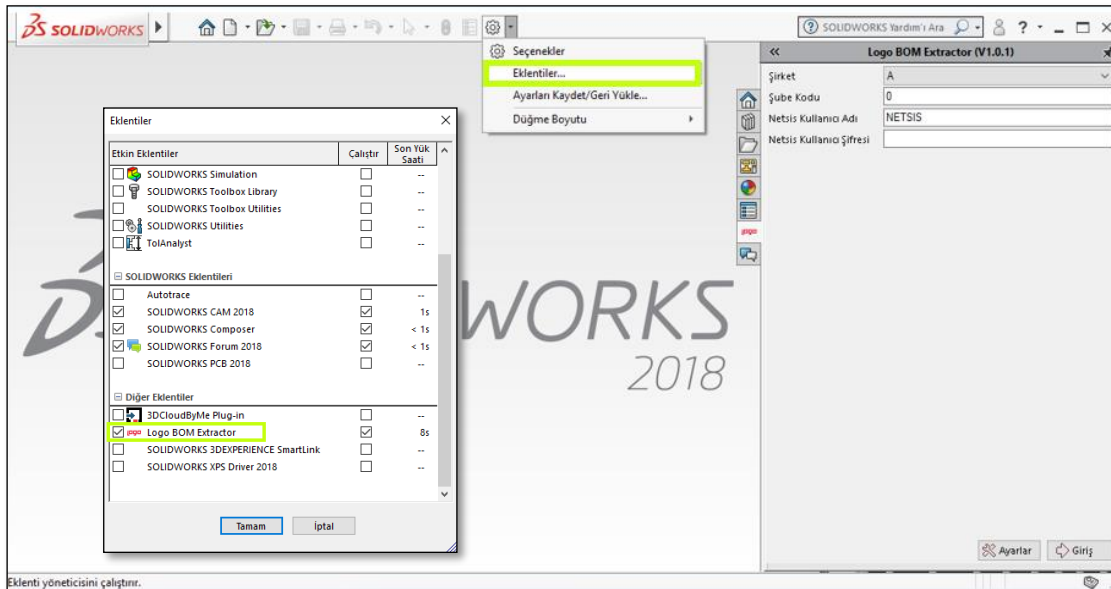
SOLIDWORKS

SOLIDWORKS Yardım'ı Ara

Seçenekler
Eklentiler...
Ayarları Kaydet/Geri Yükle...
Düğme Boyutu

Logo BOM Extractor (V1.0.1)

| Şirket | A |
|---|---|
| Şube Kodu | 0 |
| Netsis Kullanıcı Adı | NETSIS |
| Netsis Kullanıcı Şifresi | |

Eklentiler

| Etkin Eklentiler | Çalıştır | Son Yük Saati |
|---|---|---|
| SOLIDWORKS Simulation | | -- |
| SOLIDWORKS Toolbox Library | | -- |
| SOLIDWORKS Toolbox Utilities | | -- |
| SOLIDWORKS Utilities | | -- |
| TolAnalyst | | -- |
| SOLIDWORKS Eklentileri | | |
| Autotrace | | -- |
| SOLIDWORKS CAM 2018 | ☑ | 1s |
| SOLIDWORKS Composer | ☑ | < 1s |
| SOLIDWORKS Forum 2018 | ☑ | < 1s |
| SOLIDWORKS PCB 2018 | | -- |
| Diğer Eklentiler | | |
| 3DCloudByMe Plug-in | | -- |
| Logo BOM Extractor | ☑ | 8s |
| SOLIDWORKS 3DEXPERIENCE SmartLink | | -- |
| SOLIDWORKS XPS Driver 2018 | | -- |

Tamam İptal

WORKS
2018

Ayarlar Giriş

Eklenti yöneticisini çalıştırır.